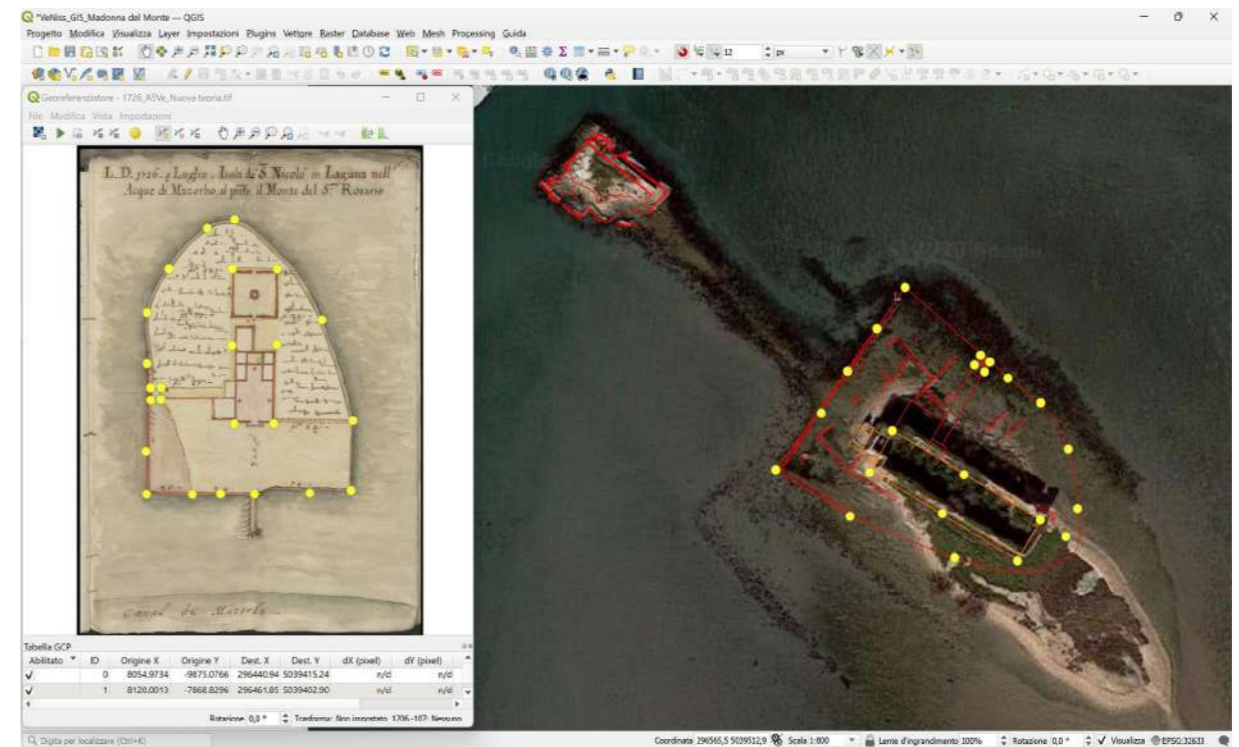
*VeNiss_GIS_Madonna del Monte — QGIS

Progetto Modifica Visualizza Layer Impostazioni Plugins Vettore Raster Database Web Mesh Processing Guida

Georeferenziatore - 1726_ASVe_Nuova teoria.tif

File Modifica Vista Impostazioni

L. D. 1726. 4 Luglio . Isola de S. Nicolò in Laguna nell Acque di Mazorbo al pñte il Monte del S.mo Rosario

Canal de Mazorbo

Tabella GCP

| Abilitato | ID | Origine X | Origine Y | Dest. X | Dest. Y | dX (pixel) | dY (pixel) |
|---|---|---|---|---|---|---|---|
| ✓ | 0 | 8054.9734 | -9875.0766 | 296440.94 | 5039415.24 | n/d | n/d |
| ✓ | 1 | 8120.0013 | -7868.8296 | 296461.85 | 5039402.90 | n/d | n/d |

Rotazione 0,0 ° Trasforma: Non impostato 1706--107: Nessuno

Digita per localizzare (Ctrl+K)

Coordinata 296565,5 5039512,9 Scala 1:800 Lente d'ingrandimento 100% Rotazione 0,0 ° ✓ Visualizza EPSG:31633